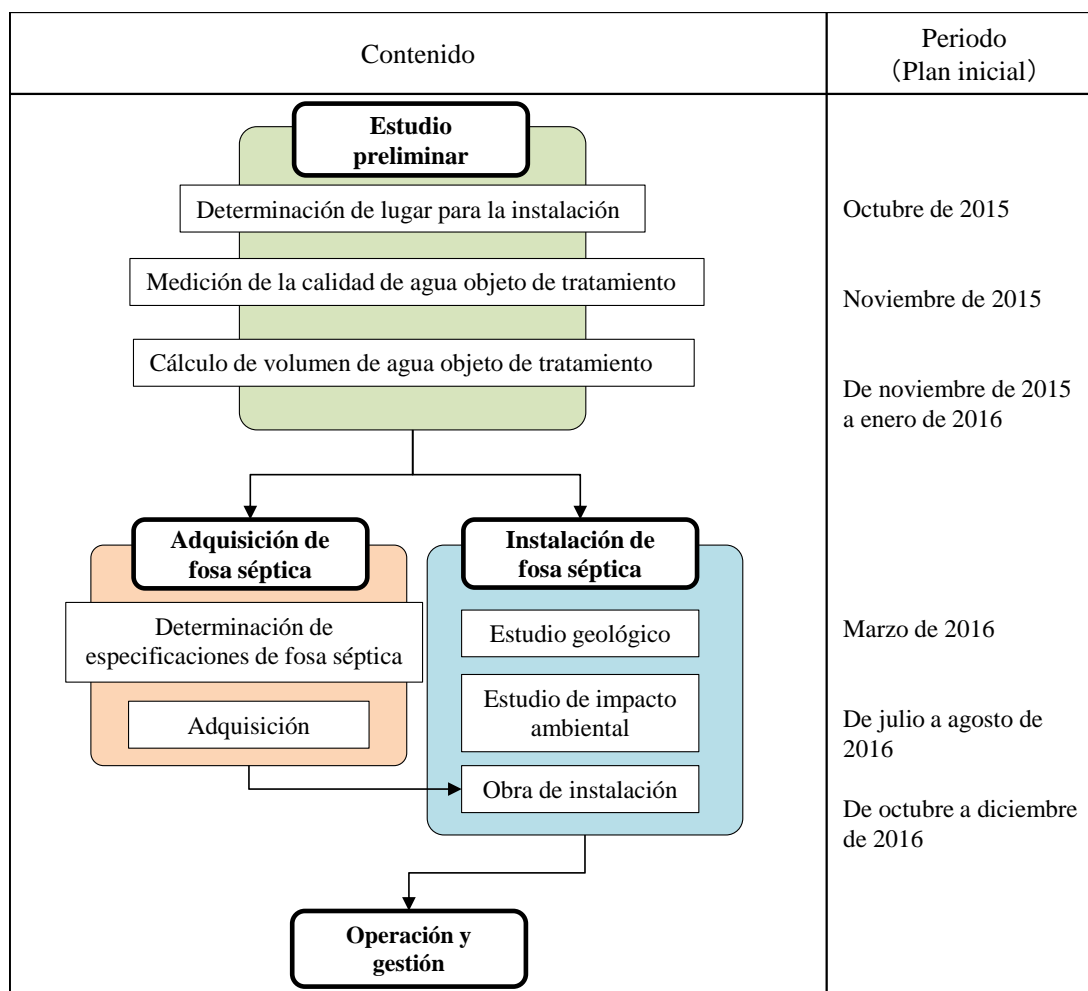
Contenido

Periodo (Plan inicial)

Estudio preliminar

Determinación de lugar para la instalación

Octubre de 2015

Medición de la calidad de agua objeto de tratamiento

Noviembre de 2015

Cálculo de volumen de agua objeto de tratamiento

De noviembre de 2015 a enero de 2016

Adquisición de fosa séptica

Instalación de fosa séptica

Determinación de especificaciones de fosa séptica

Estudio geológico

Marzo de 2016

Adquisición

Estudio de impacto ambiental

De julio a agosto de 2016

Obra de instalación

De octubre a diciembre de 2016

Operación y gestión